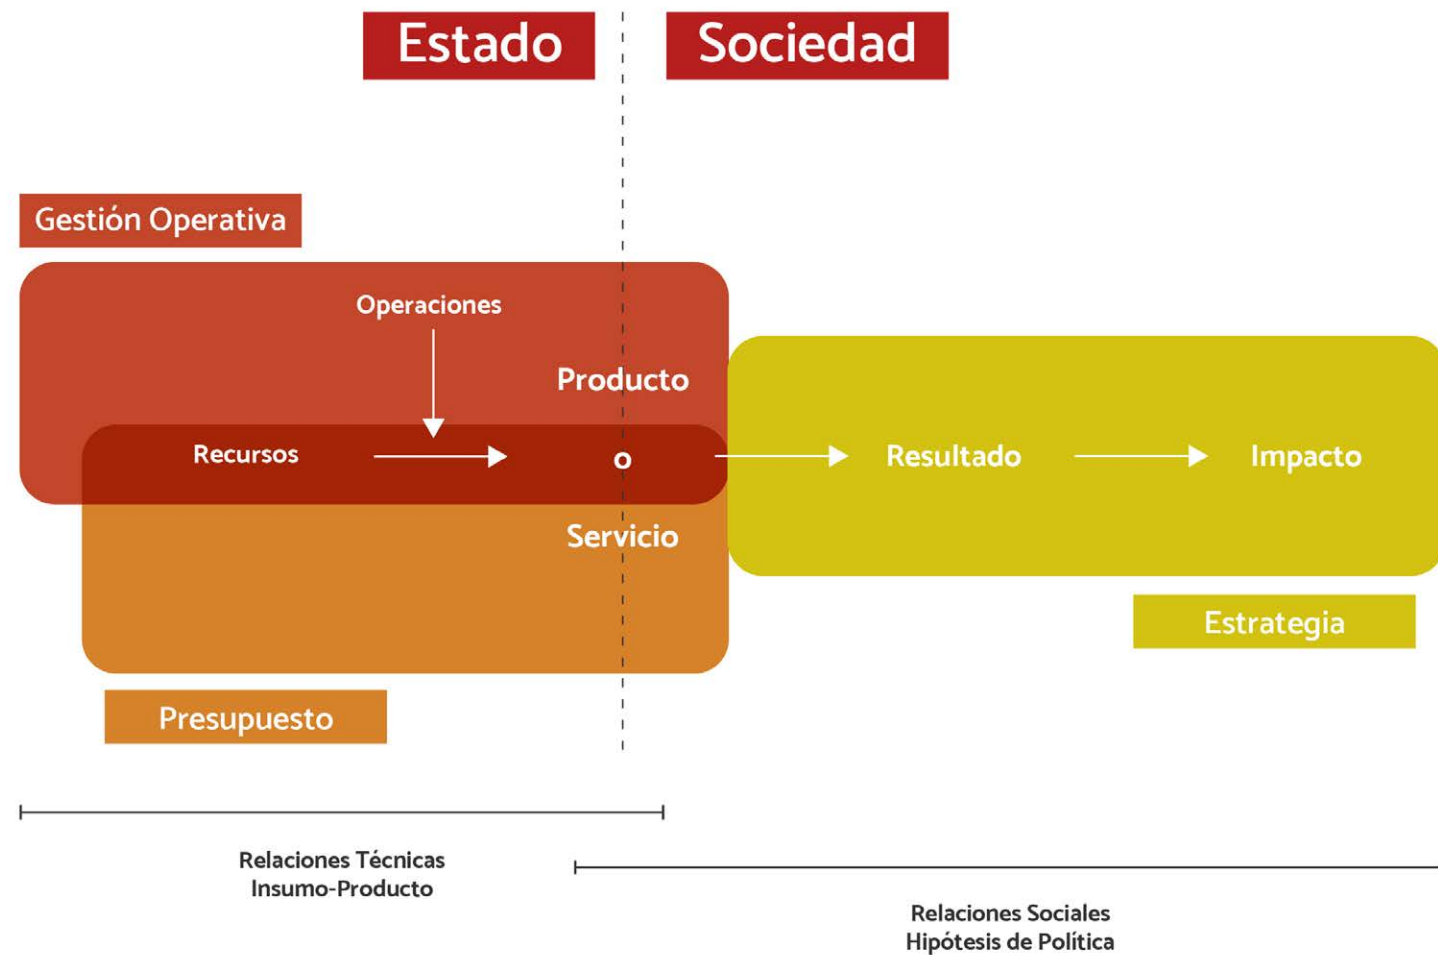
Estado

Sociedad

Gestión Operativa

Operaciones

Producto

Recursos

o

Resultado

Impacto

Servicio

Estrategia

Presupuesto

Relaciones Técnicas
Insumo-Producto

Relaciones Sociales
Hipótesis de Política